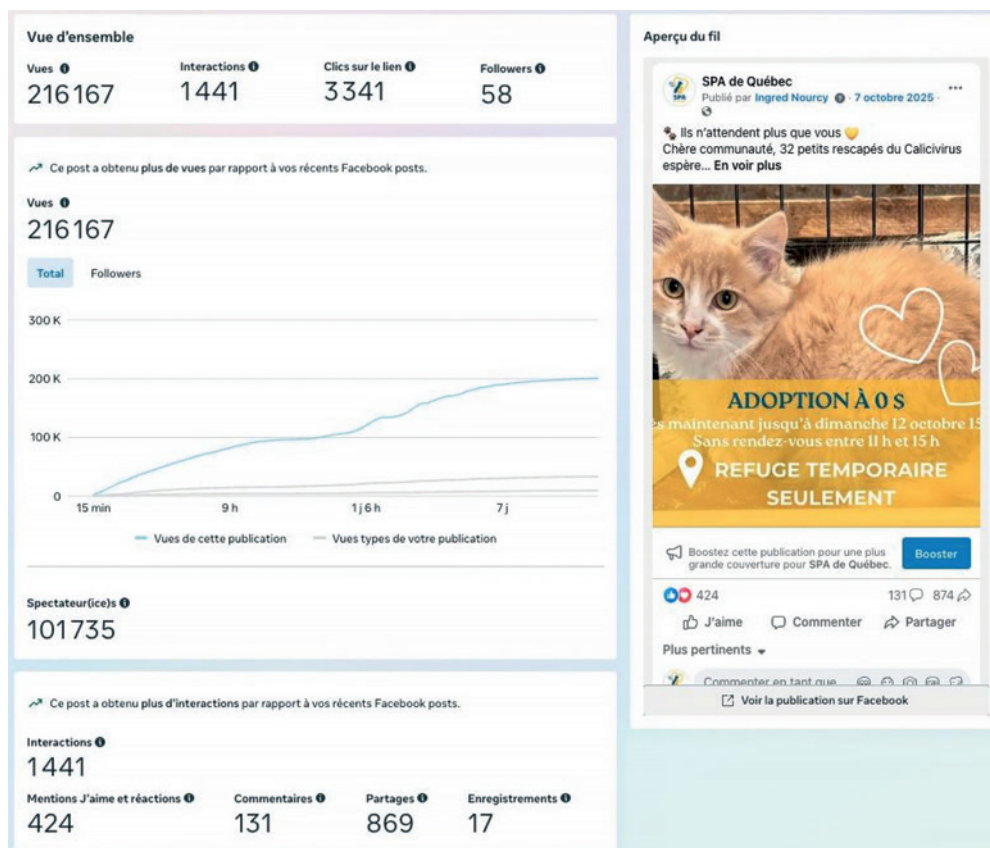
Vue d'ensemble

| Vues | Interactions | Clics sur le lien | Followers |
|---|---|---|---|
| 216167 | 1441 | 3341 | 58 |

Ce post a obtenu plus de vues par rapport à vos récents Facebook posts.

Vues
216167

Total Followers

300 K
200 K
100 K
0
15 min 9 h 1 j 6 h 7 j

Vues de cette publication Vues types de votre publication

Spectateur(ice)s
101735

Ce post a obtenu plus d'interactions par rapport à vos récents Facebook posts.

Interactions
1441

| Mentions J'aime et réactions | Commentaires | Partages | Enregistrements |
|---|---|---|---|
| 424 | 131 | 869 | 17 |

Aperçu du fil

SPA de Québec
Publié par Ingred Nourcy · 7 octobre 2025 ·

Ils n'attendent plus que vous
Chère communauté, 32 petits rescapés du Calicivirus espère... En voir plus

ADOPTION À 0 $
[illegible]s maintenant jusqu'à dimanche 12 octobre 1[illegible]
Sans rendez-vous entre 11 h et 15 h
REFUGE TEMPORAIRE SEULEMENT

Boostez cette publication pour une plus grande couverture pour SPA de Québec.
Booster

424 131 874
J'aime Commenter Partager
Plus pertinents
Commenter en tant que
Voir la publication sur Facebook